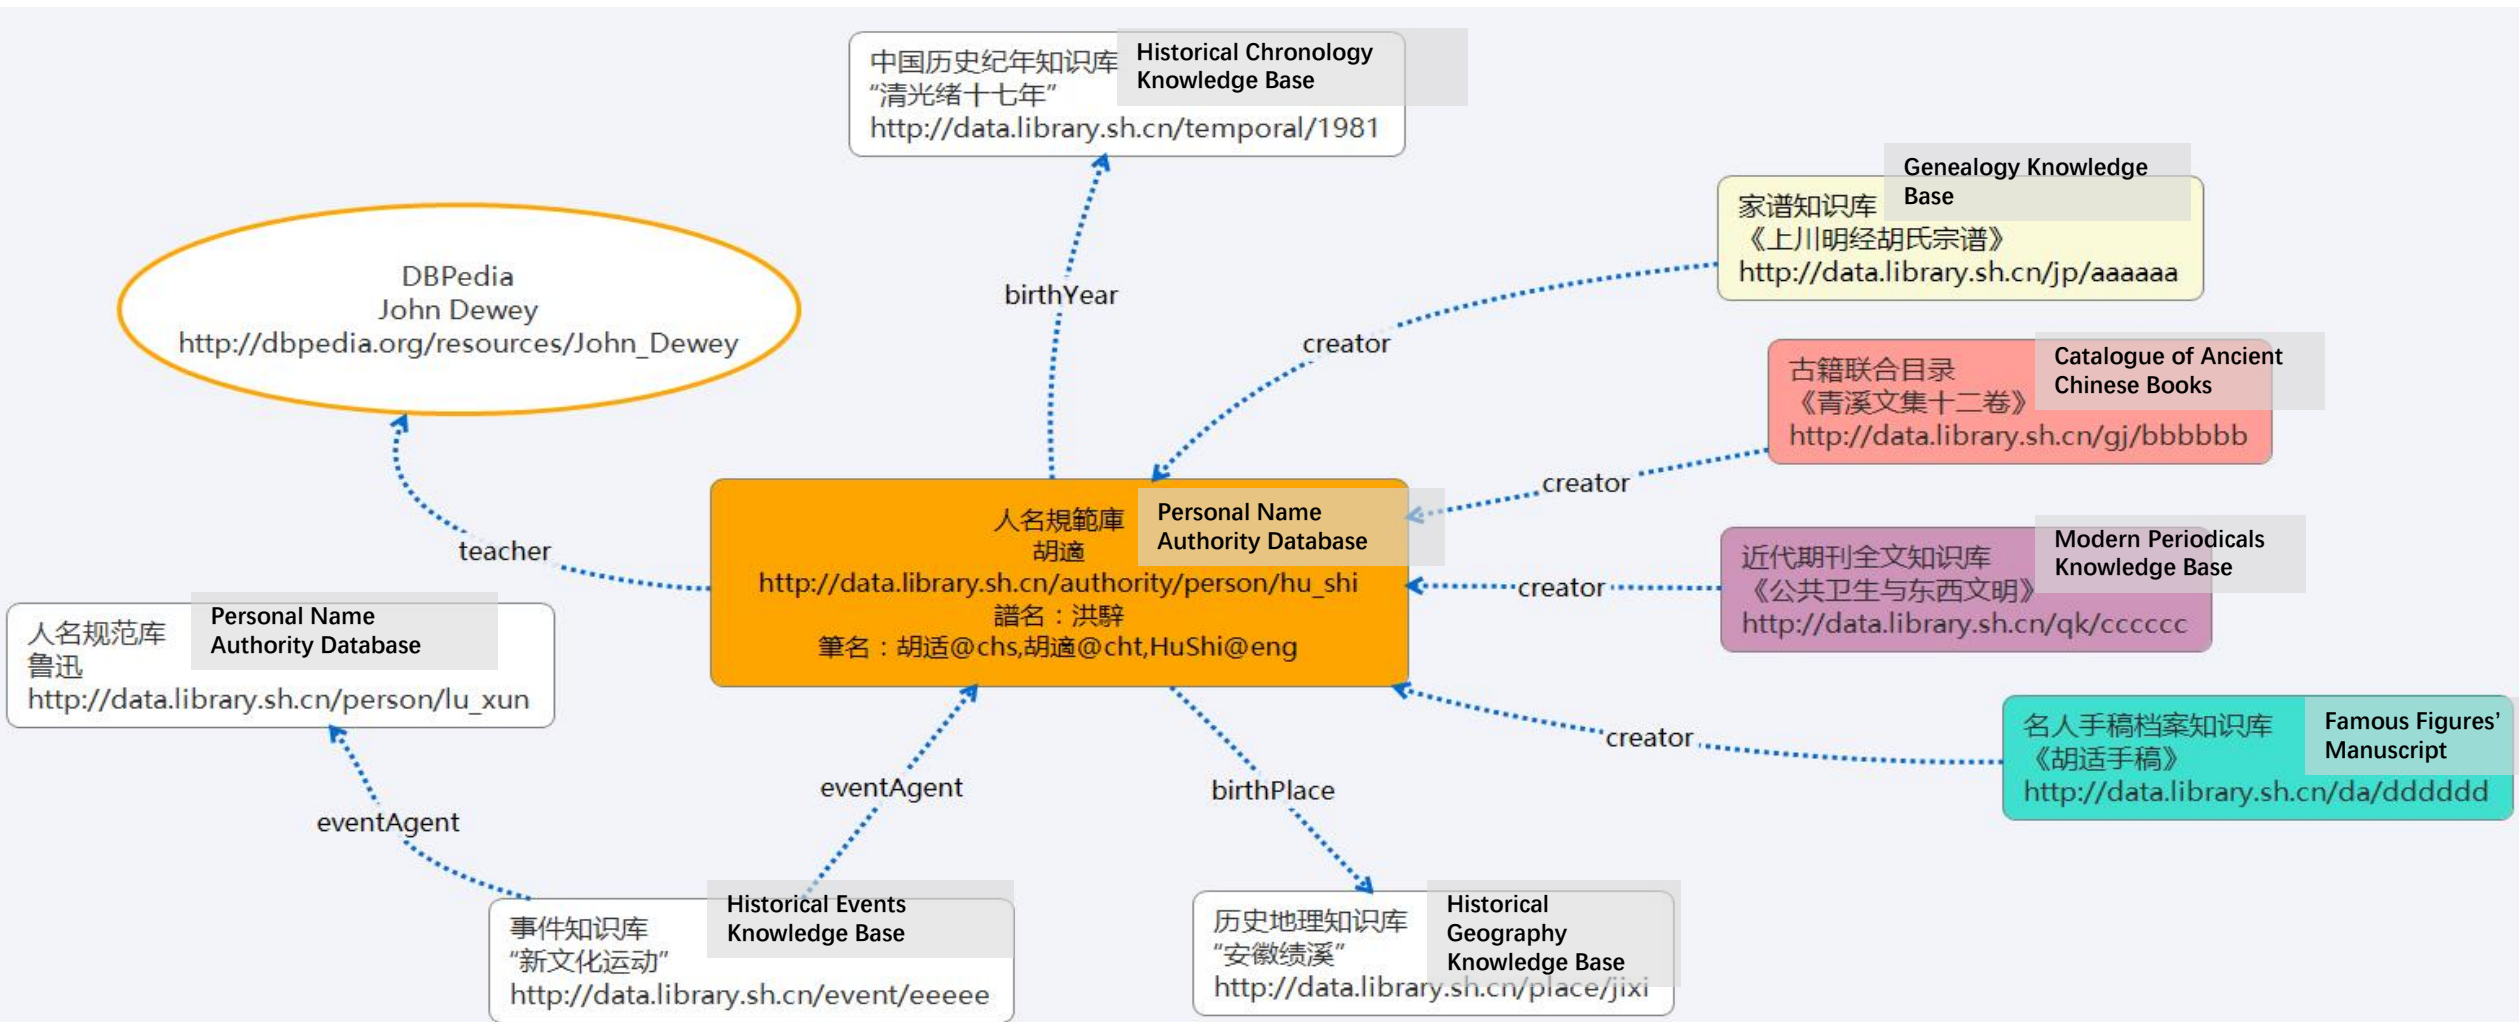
中国历史纪年知识库
"清光绪十七年"
http://data.library.sh.cn/temporal/1981

Historical Chronology Knowledge Base

Genealogy Knowledge Base

家谱知识库
《上川明经胡氏宗谱》
http://data.library.sh.cn/jp/aaaaaa

DBPedia
John Dewey
http://dbpedia.org/resources/John_Dewey

birthYear

creator

古籍联合目录
《青溪文集十二卷》
http://data.library.sh.cn/gj/bbbbbb

Catalogue of Ancient Chinese Books

creator

人名規範庫
胡適
http://data.library.sh.cn/authority/person/hu_shi
譜名：洪騂
筆名：胡适@chs,胡適@cht,HuShi@eng

Personal Name Authority Database

teacher

近代期刊全文知识库
《公共卫生与东西文明》
http://data.library.sh.cn/qk/cccccc

Modern Periodicals Knowledge Base

creator

人名规范库
鲁迅
http://data.library.sh.cn/person/lu_xun

Personal Name Authority Database

名人手稿档案知识库
《胡适手稿》
http://data.library.sh.cn/da/dddddd

Famous Figures' Manuscript

creator

eventAgent

birthPlace

eventAgent

事件知识库
"新文化运动"
http://data.library.sh.cn/event/eeeee

Historical Events Knowledge Base

历史地理知识库
"安徽绩溪"
http://data.library.sh.cn/place/jixi

Historical Geography Knowledge Base